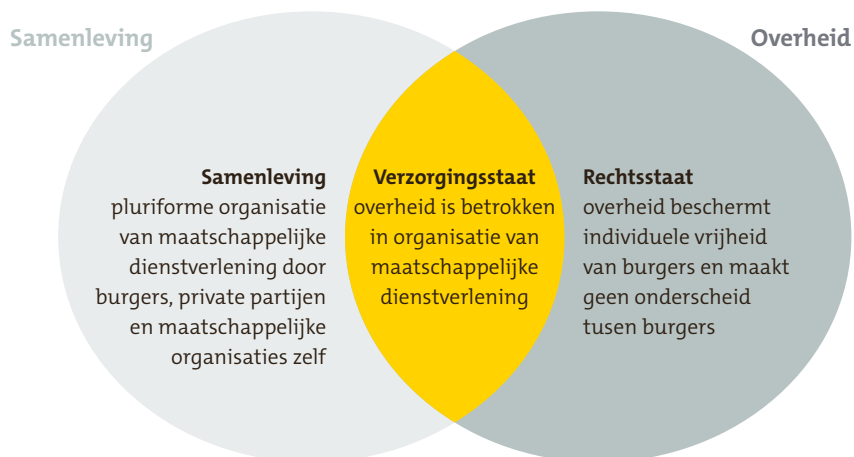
Samenleving

Overheid

Samenleving
pluriforme organisatie van maatschappelijke dienstverlening door burgers, private partijen en maatschappelijke organisaties zelf

Verzorgingsstaat
overheid is betrokken in organisatie van maatschappelijke dienstverlening

Rechtsstaat
overheid beschermt individuele vrijheid van burgers en maakt geen onderscheid tusen burgers